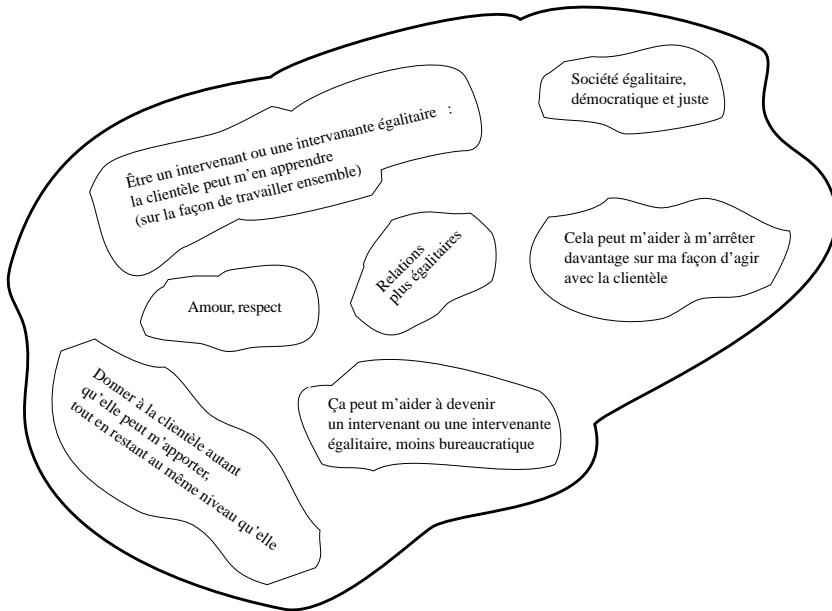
Société égalitaire, démocratique et juste

Être un intervenant ou une intervanante égalitaire : la clientèle peut m'en apprendre (sur la façon de travailler ensemble)

Relations plus égalitaires

Cela peut m'aider à m'arrêter davantage sur ma façon d'agir avec la clientèle

Amour, respect

Donner à la clientèle autant qu'elle peut m'apporter, tout en restant au même niveau qu'elle

Ça peut m'aider à devenir un intervenant ou une intervenante égalitaire, moins bureaucratique